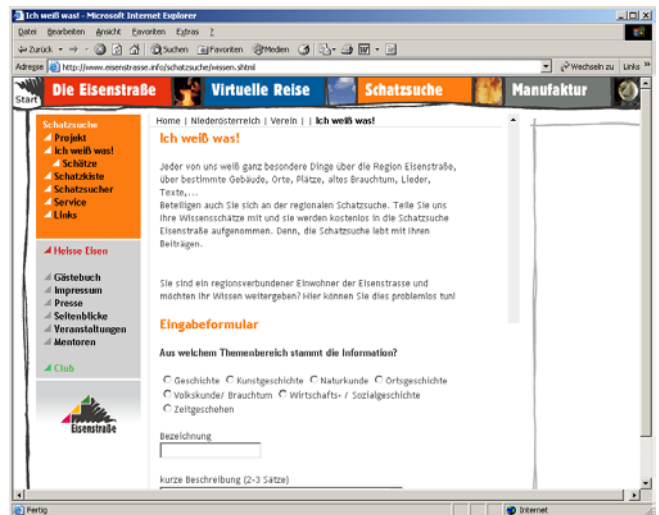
Ich weiß was! - Microsoft Internet Explorer

Datei Bearbeiten Ansicht Favoriten Extras ?

Zurück Suchen Favoriten Medien

Adresse http://www.eisenstrasse.info/schatzsuche/wissen.shtml Wechseln zu Links »

Start Die Eisenstraße Virtuelle Reise Schatzsuche Manufaktur

Schatzsuche
Projekt
Ich weiß was!
Schätze
Schatzkiste
Schatzsucher
Service
Links

Heisse Eisen

Gästebuch
Impressum
Presse
Seitenblicke
Veranstaltungen
Mentoren

Club

Eisenstraße

Home | Niederösterreich | Verein | | Ich weiß was!

Ich weiß was!

Jeder von uns weiß ganz besondere Dinge über die Region Eisenstraße, über bestimmte Gebäude, Orte, Plätze, altes Brauchtum, Lieder, Texte,...
Beteiligen auch Sie sich an der regionalen Schatzsuche. Teile Sie uns ihre Wissensschätze mit und sie werden kostenlos in die Schatzsuche Eisenstraße aufgenommen. Denn, die Schatzsuche lebt mit ihren Beiträgen.

Sie sind ein regionsverbundener Einwohner der Eisenstrasse und möchten Ihr Wissen weitergeben? Hier können Sie dies problemlos tun!

Eingabeformular

Aus welchem Themenbereich stammt die Information?

Geschichte Kunstgeschichte Naturkunde Ortsgeschichte Volkskunde/ Brauchtum Wirtschafts- / Sozialgeschichte Zeitgeschehen

Bezeichnung

kurze Beschreibung (2-3 Sätze)

Fertig Internet